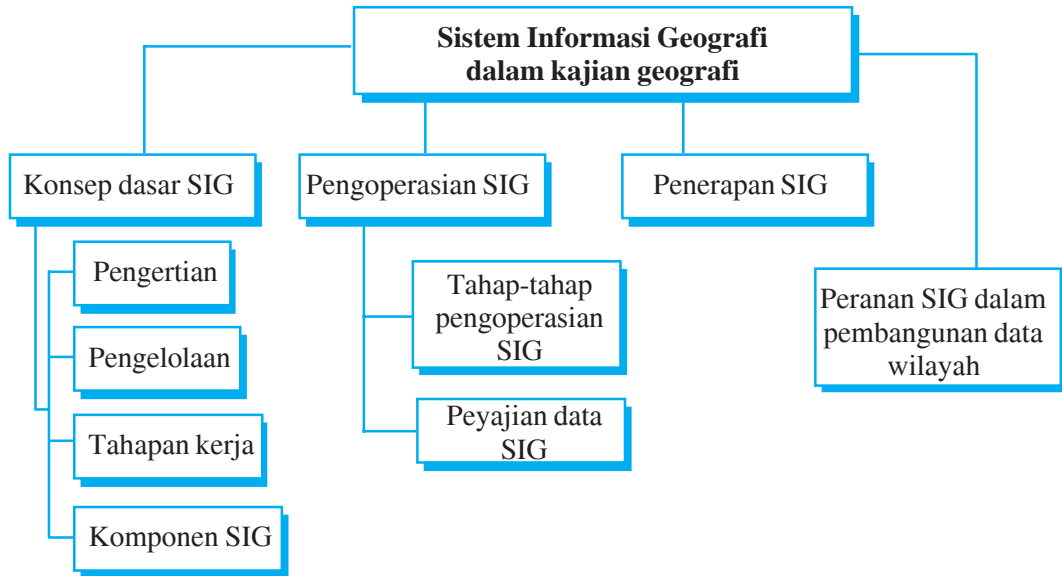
Sistem Informasi Geografi dalam kajian geografi

Konsep dasar SIG

Pengertian

Pengelolaan

Tahapan kerja

Komponen SIG

Pengoperasian SIG

Tahap-tahap pengoperasian SIG

Peyajian data SIG

Penerapan SIG

Peranan SIG dalam pembangunan data wilayah